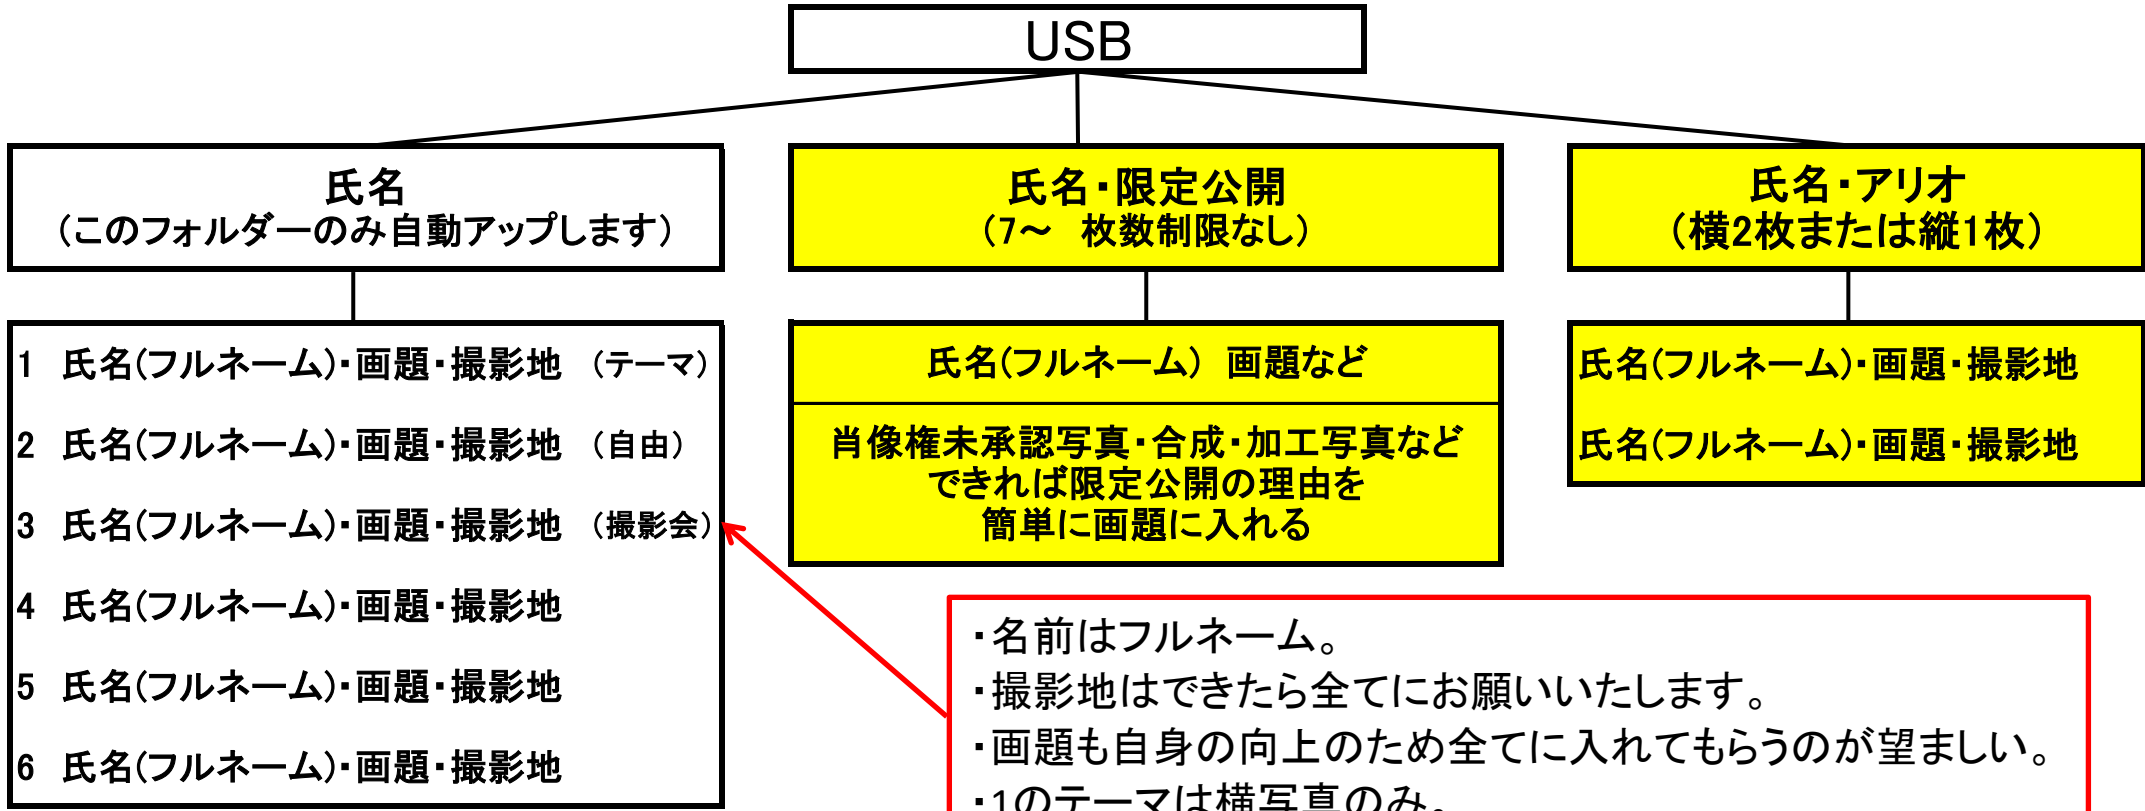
USB

氏名
（このフォルダーのみ自動アップします）

1　氏名(フルネーム)・画題・撮影地　（テーマ）
2　氏名(フルネーム)・画題・撮影地　（自由）
3　氏名(フルネーム)・画題・撮影地　（撮影会）
4　氏名(フルネーム)・画題・撮影地
5　氏名(フルネーム)・画題・撮影地
6　氏名(フルネーム)・画題・撮影地

氏名・限定公開
（7～　枚数制限なし）

氏名(フルネーム)　画題など

肖像権未承認写真・合成・加工写真など
できれば限定公開の理由を
簡単に画題に入れる

氏名・アリオ
（横2枚または縦1枚）

氏名(フルネーム)・画題・撮影地
氏名(フルネーム)・画題・撮影地

・名前はフルネーム。
・撮影地はできたら全てにお願いいたします。
・画題も自身の向上のため全てに入れてもらうのが望ましい。
・1のテーマは横写真のみ。